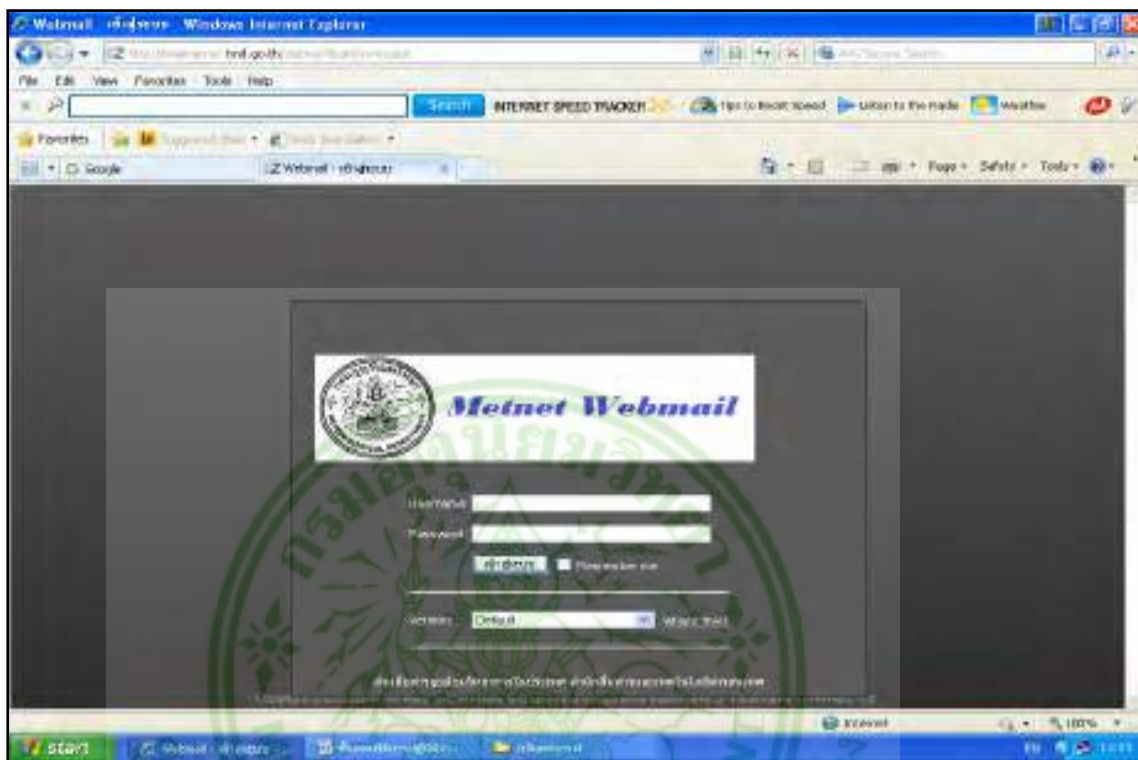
Webmail - เข้าสู่ระบบ - Windows Internet Explorer

http://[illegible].tmd.go.th/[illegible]

File Edit View Favorites Tools Help

Search INTERNET SPEED TRACKER Tips to Boost Speed Listen to the Radio Weather

Favorites Suggested Sites Web Slice Gallery

Google Webmail - เข้าสู่ระบบ

Page Safety Tools

Metnet Webmail

Username
Password
เข้าสู่ระบบ Remember me

Version Default What's this?

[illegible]

Internet 100%

start Webmail - เข้าสู่ระบบ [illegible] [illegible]

EN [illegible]